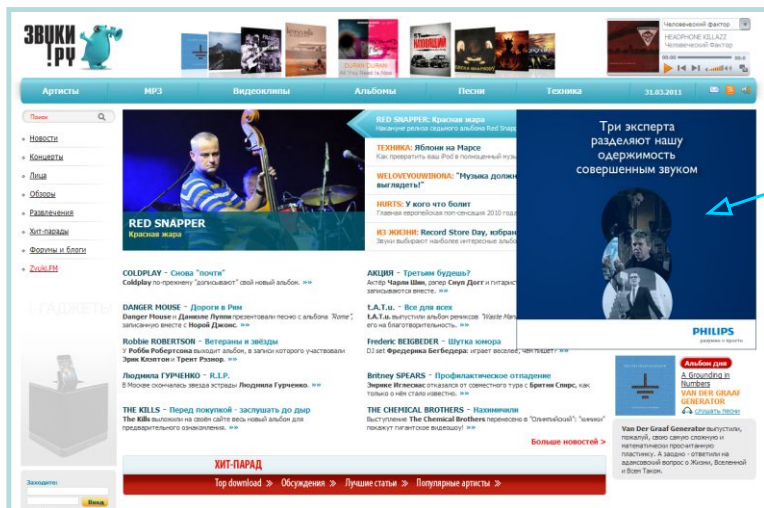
ЗВУКИ.РУ

DURAN DURAN
All You Need Is Now

Человеческий фактор
HEADPHONE KILLAZZ
Человеческий фактор

Артисты | MP3 | Видеоклипы | Альбомы | Песни | Техника | 31.03.2011

Поиск

Новости
Концерты
Лица
Обзоры
Развлечения
Хит-парады
Форумы и блоги
Zvuki.FM

ГАДЖЕТЫ

RED SNAPPER
Красная жара

RED SNAPPER: Красная жара
Накануне релиза седьмого альбома Red Snap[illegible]

ТЕХНИКА: Яблоки на Марсе
Как превратить ваш iPod в полноценный музы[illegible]

WELOVEYOUWINONA: "Музыка должн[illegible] выглядеть!"
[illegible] записываются вместе.

HURTS: У кого что болит
Главная европейская поп-сенсация 2010 год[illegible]

ИЗ ЖИЗНИ: Record Store Day, игра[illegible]
Звуки выбирают наиболее интересные альбо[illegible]

Три эксперта разделяют нашу одержимость совершенным звуком

PHILIPS
разумно и просто

COLDPLAY - Снова "почти"
Coldplay по-прежнему "дописывают" свой новый альбом. »»

DANGER MOUSE - Дорога в Рим
Danger Mouse и Даниэле Луппи презентовали песню с альбома "Rome", записанную вместе с Норой Джонс. »»

Robbie ROBERTSON - Ветераны и звёзды
У Робби Робертсона выходит альбом, в записи которого участвовали Эрик Клэптон и Трент Рэзнор. »»

Людмила ГУРЧЕНКО - R.I.P.
В Москве скончалась звезда эстрады Людмила Гурченко. »»

THE KILLS - Перед покупкой - заслушать до дыр
The Kills выложили на своём сайте весь новый альбом для предварительного ознакомления. »»

АКЦИЯ - Третьим будешь?
Актёр Чарли Шин, рэпер Снуп Догг и третий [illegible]

t.A.T.u. - Все для всех
t.A.T.u. выпустили альбом ремиксов "Waste Man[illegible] его на благотворительность. »»

Frederic BEIGBEDER - Шутка юмора
DJ set Фредерика Бегбедера: играет весело, чем пишет? »»

Britney SPEARS - Профилактическое отпадение
Энрике Иглесиас отказался от совместного тура с Бритни Спирс, как только о нём стало известно. »»

THE CHEMICAL BROTHERS - Нахимичили
Выступление The Chemical Brothers перенесено в "Олимпийский": "химики" покажут гигантское видеошоу! »»

Больше новостей >

Альбом дня
A Grounding in Numbers
VAN DER GRAAF GENERATOR
Слушать песни

Van Der Graaf Generator выпустили, пожалуй, свою самую сложную и математически просчитанную пластинку. А заодно - ответили на адамсовский вопрос о Жизни, Вселенной и Всем Таком.

ХИТ-ПАРАД
Top download » | Обсуждения » | Лучшие статьи » | Популярные артисты »

Заходите:
Вход